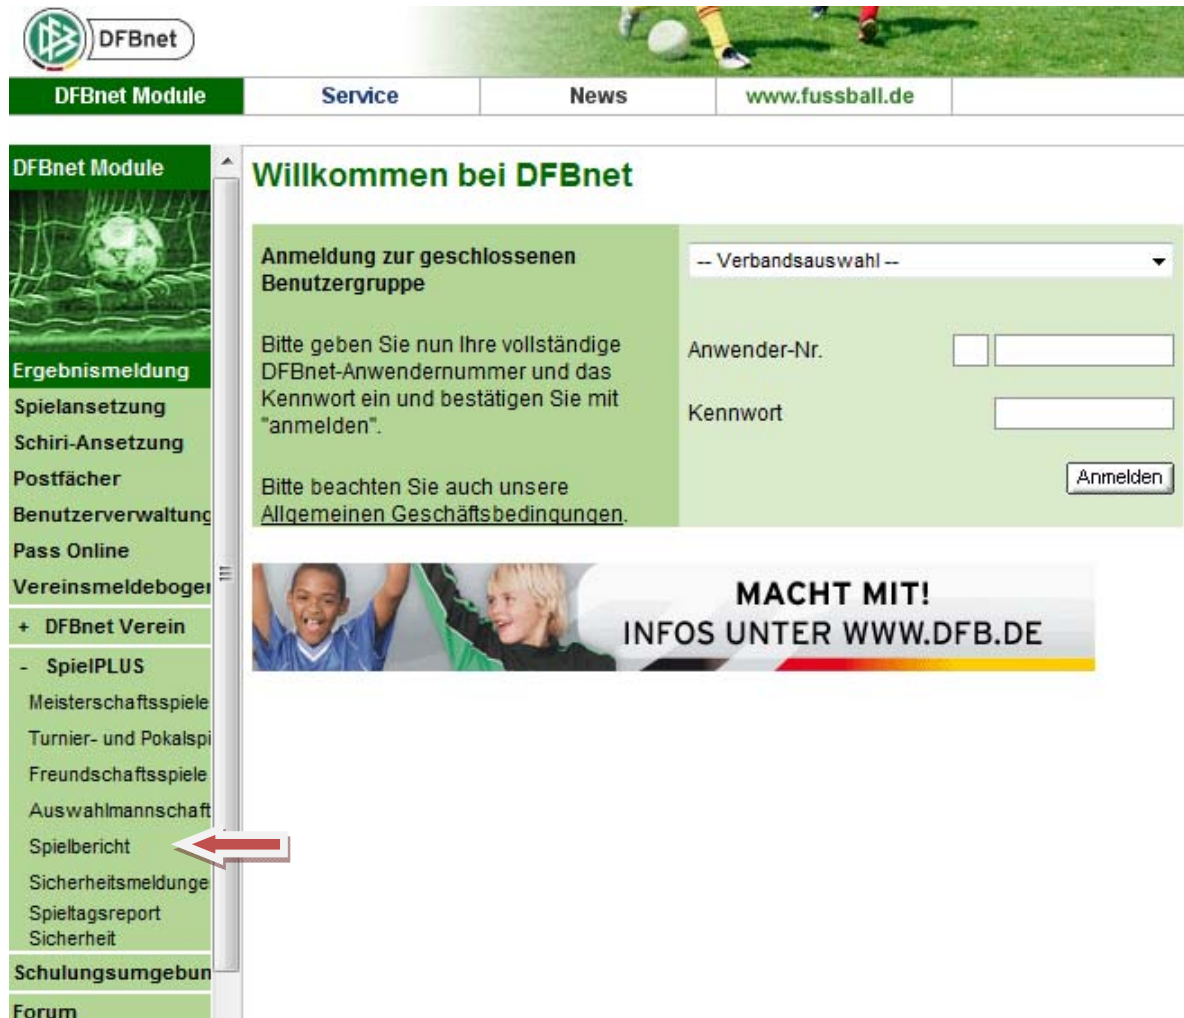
DFBnet

DFBnet Module | Service | News | www.fussball.de

DFBnet Module

Ergebnismeldung
Spielansetzung
Schiri-Ansetzung
Postfächer
Benutzerverwaltung
Pass Online
Vereinsmeldeboger
+ DFBnet Verein
- SpielPLUS
Meisterschaftsspiele
Turnier- und Pokalspi
Freundschaftsspiele
Auswahlmannschaft
Spielbericht
Sicherheitsmeldunge
Spieltagsreport Sicherheit
Schulungsumgebun
Forum

Willkommen bei DFBnet

Anmeldung zur geschlossenen Benutzergruppe

Bitte geben Sie nun Ihre vollständige DFBnet-Anwendernummer und das Kennwort ein und bestätigen Sie mit "anmelden".

Bitte beachten Sie auch unsere Allgemeinen Geschäftsbedingungen.

-- Verbandsauswahl --

Anwender-Nr.

Kennwort

Anmelden

MACHT MIT!
INFOS UNTER WWW.DFB.DE